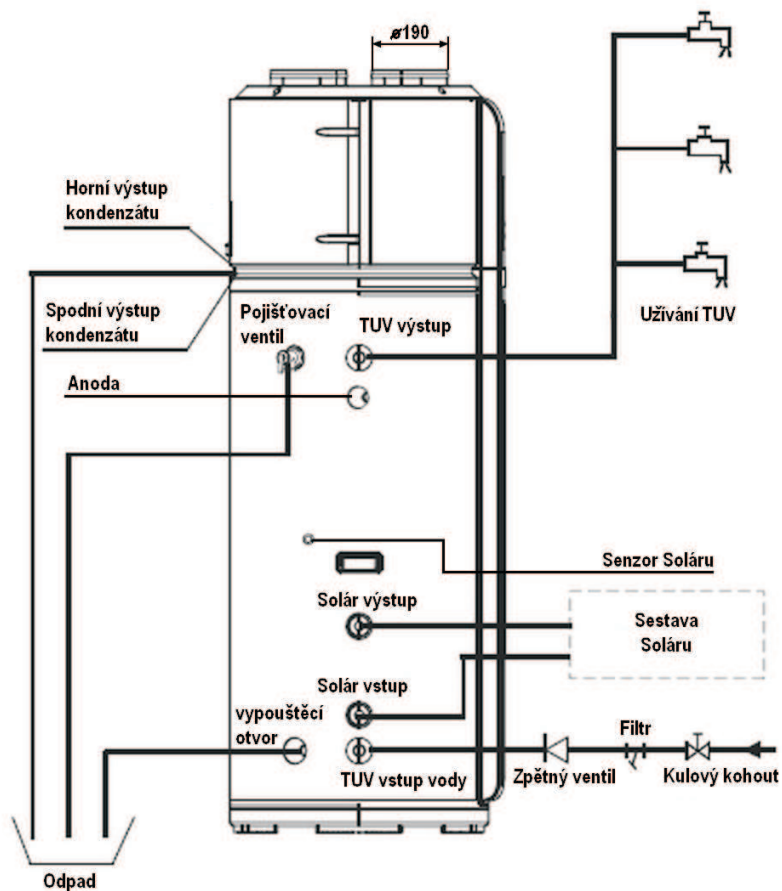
ø190

Horní výstup kondenzátu

Spodní výstup kondenzátu

Pojišťovací ventil

TUV výstup

Užívání TUV

Anoda

Senzor Soláru

Solár výstup

Sestava Soláru

Solár vstup

vypouštěcí otvor

Filtr

TUV vstup vody

Zpětný ventil

Kulový kohout

Odpad